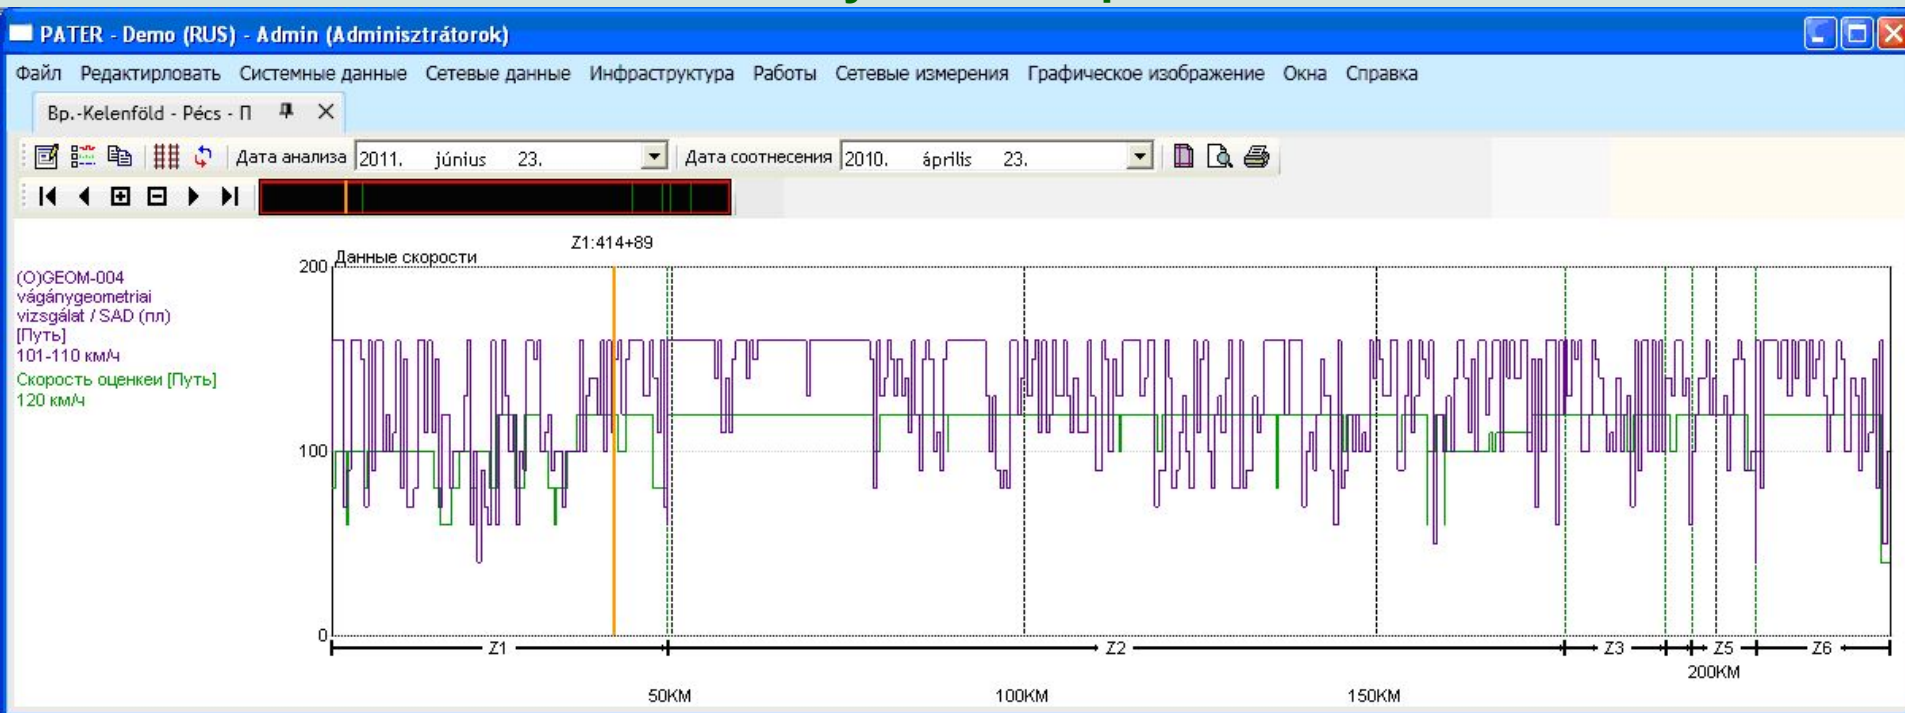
PATER - Demo (RUS) - Admin (Adminisztrátorok)

Файл Редактирловать Системные данные Сетевые данные Инфраструктура Работы Сетевые измерения Графическое изображение Окна Справка

Bp.-Kelenföld - Pécs - П

Дата анализа 2011. június 23. Дата соотнесения 2010. április 23.

Z1:414+89

Данные скорости

(O)GEOM-004 vágánygeometriai vizsgálat / SAD (пл) [Путь] 101-110 км/ч
Скорость оценкеи [Путь] 120 км/ч

200
100
0

Z1 Z2 Z3 Z5 Z6

200KM

50KM 100KM 150KM